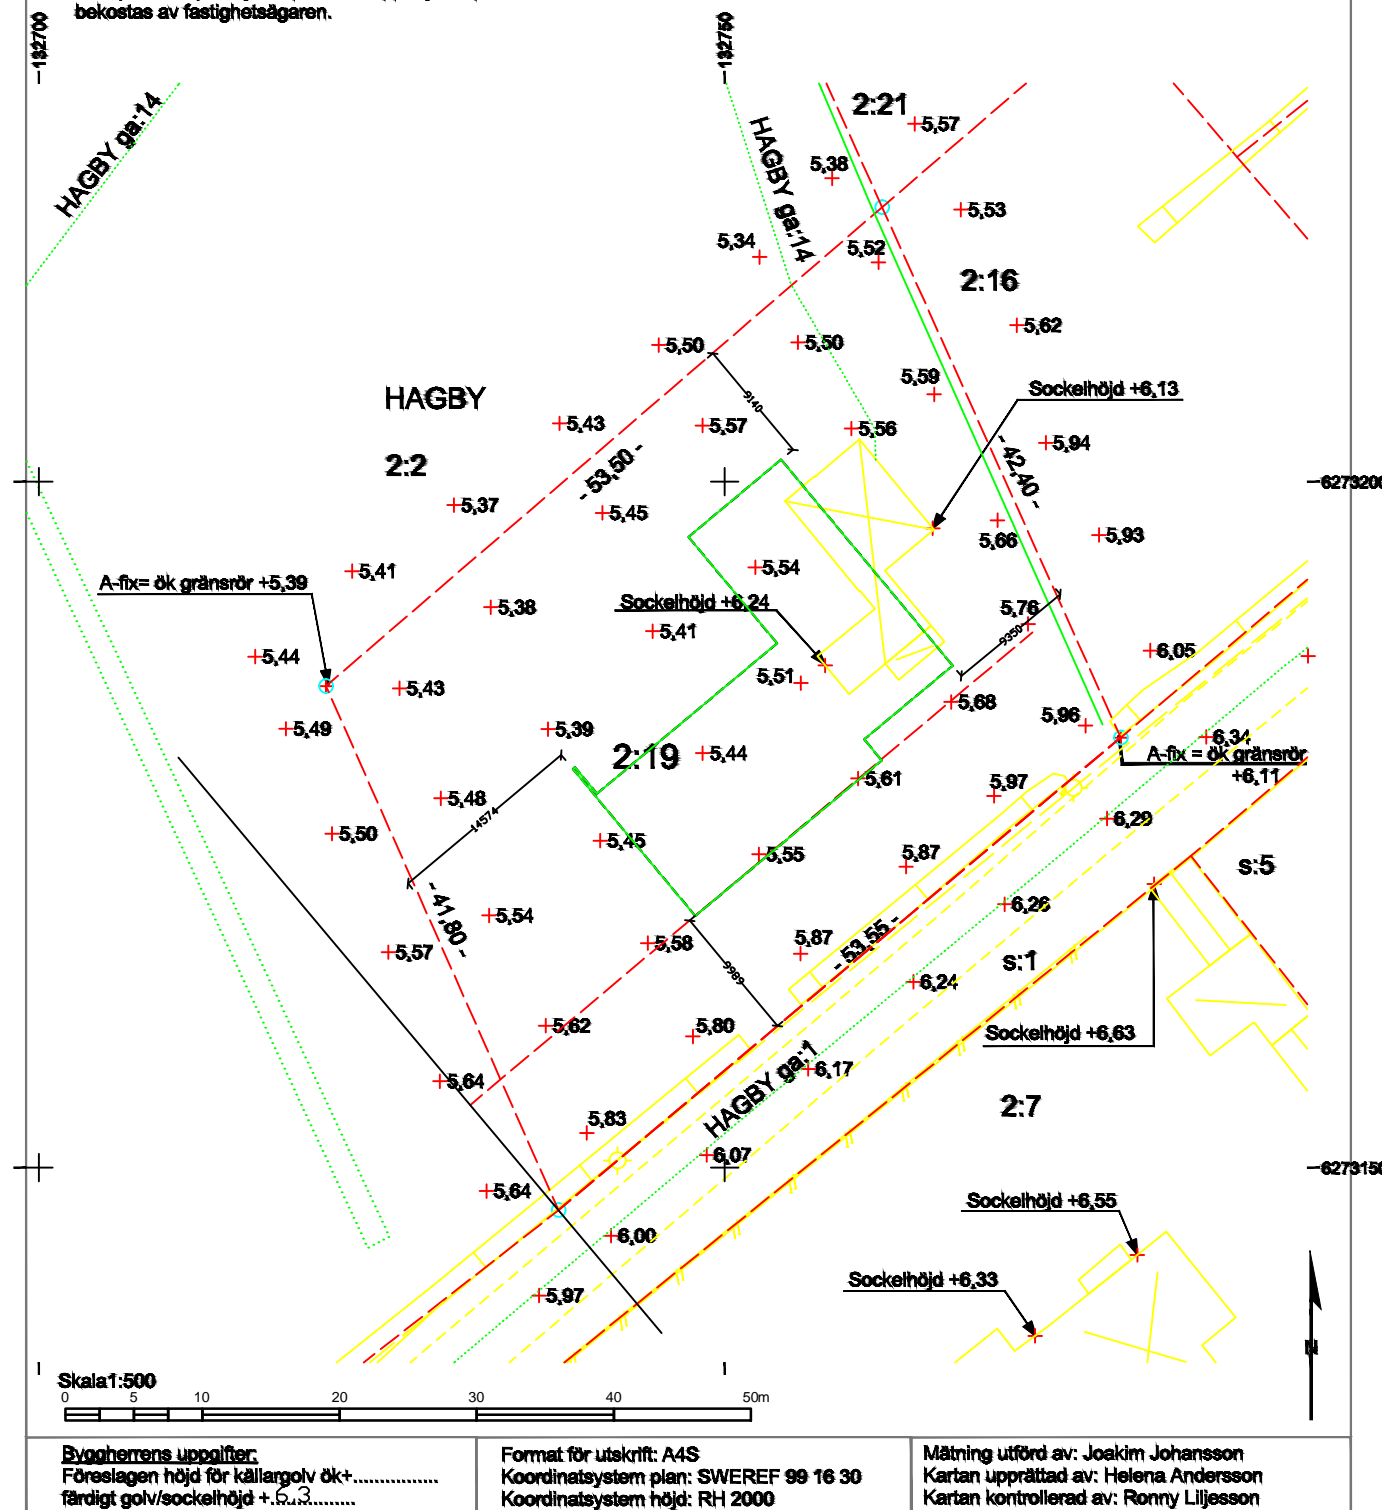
bekostas av fastighetsägaren.

-132700

-132750

HAGBY ga:14

HAGBY ga:14

2:21

+5,57

5,38

+5,53

5,34

5,52

2:16

+5,62

+5,50

+5,50

5,59

HAGBY

Sockelhöjd +6,13

+5,43

9140

+5,57

+5,56

2:2

- 53,50 -

- 42,40 -

+5,94

-6273200

+5,37

+5,45

5,66

+5,93

+5,41

+5,54

A-fix= ök gränsrör +5,39

+5,38

Sockelhöjd +6,24

5,76

9350

+6,05

+5,44

+5,41

5,51

+5,43

+5,68

5,96

+6,34

+5,49

+5,39

A-fix = ök gränsrör +6,11

2:19

+5,44

+5,61

5,97

+5,48

14574

+6,29

+5,50

+5,45

5,87

+5,55

s:5

- 41,80 -

+6,26

+5,54

5,87

- 53,55 -

+5,57

+5,58

9989

s:1

+6,24

+5,62

5,80

Sockelhöjd +6,63

HAGBY ga:1

+6,17

+5,64

2:7

5,83

+6,07

-6273150

+5,64

Sockelhöjd +6,55

+6,00

Sockelhöjd +6,33

+5,97

N

Skala1:500

0 5 10 20 30 40 50m

Byggherrens uppgifter:
Föreslagen höjd för källargolv ök+...............
färdigt golv/sockelhöjd +.6,3.........

Format för utskrift: A4S
Koordinatsystem plan: SWEREF 99 16 30
Koordinatsystem höjd: RH 2000

Mätning utförd av: Joakim Johansson
Kartan upprättad av: Helena Andersson
Kartan kontrollerad av: Ronny Liljesson